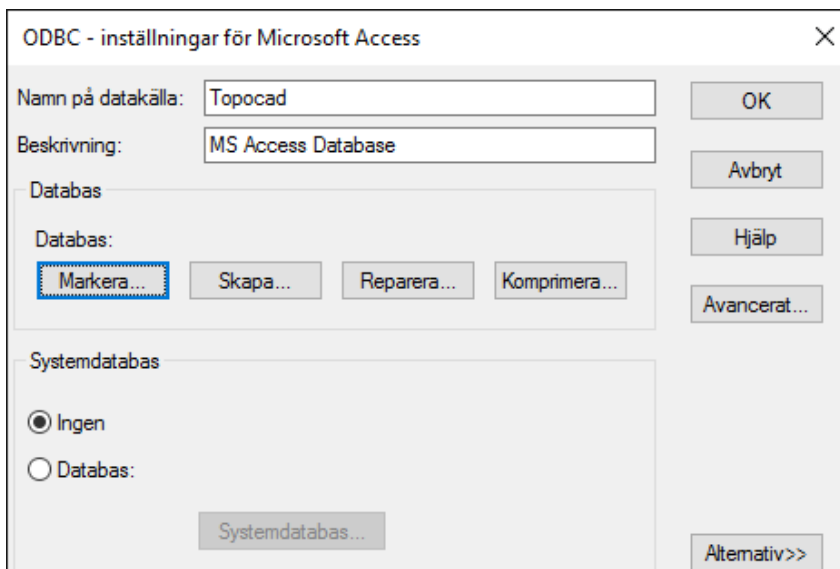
ODBC - inställningar för Microsoft Access

×

Namn på datakälla: Topocad

Beskrivning: MS Access Database

OK

Avbryt

Hjälp

Avancerat...

Databas

Databas:

Markera... Skapa... Reparera... Komprimera...

Systemdatabas

Ingen

Databas:

Systemdatabas...

Alternativ>>